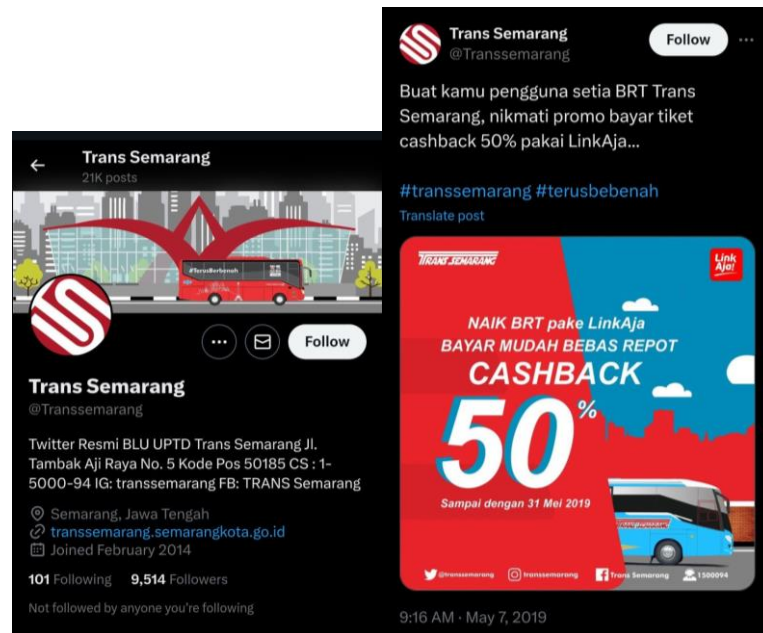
Trans Semarang
21K posts

#TerusBebenah

Follow

Trans Semarang
@Transsemarang

Twitter Resmi BLU UPTD Trans Semarang Jl. Tambak Aji Raya No. 5 Kode Pos 50185 CS : 1-5000-94 IG: transsemarang FB: TRANS Semarang

Semarang, Jawa Tengah
transsemarang.semarangkota.go.id
Joined February 2014

101 Following 9,514 Followers

Not followed by anyone you're following

Trans Semarang
@Transsemarang

Follow

Buat kamu pengguna setia BRT Trans Semarang, nikmati promo bayar tiket cashback 50% pakai LinkAja...

#transsemarang #terusbebenah
Translate post

TRANS SEMARANG
LinkAja!

NAIK BRT pake LinkAja
BAYAR MUDAH BEBAS REPOT
CASHBACK
50%
Sampai dengan 31 Mei 2019

@transsemarang transsemarang Trans Semarang 1500094

9:16 AM · May 7, 2019